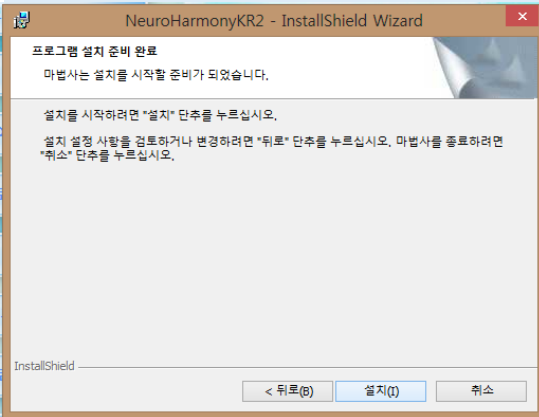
NeuroHarmonyKR2 - InstallShield Wizard

프로그램 설치 준비 완료

마법사는 설치를 시작할 준비가 되었습니다.

설치를 시작하려면 "설치" 단추를 누르십시오.

설치 설정 사항을 검토하거나 변경하려면 "뒤로" 단추를 누르십시오. 마법사를 종료하려면 "취소" 단추를 누르십시오.

InstallShield

< 뒤로(B)

설치(I)

취소